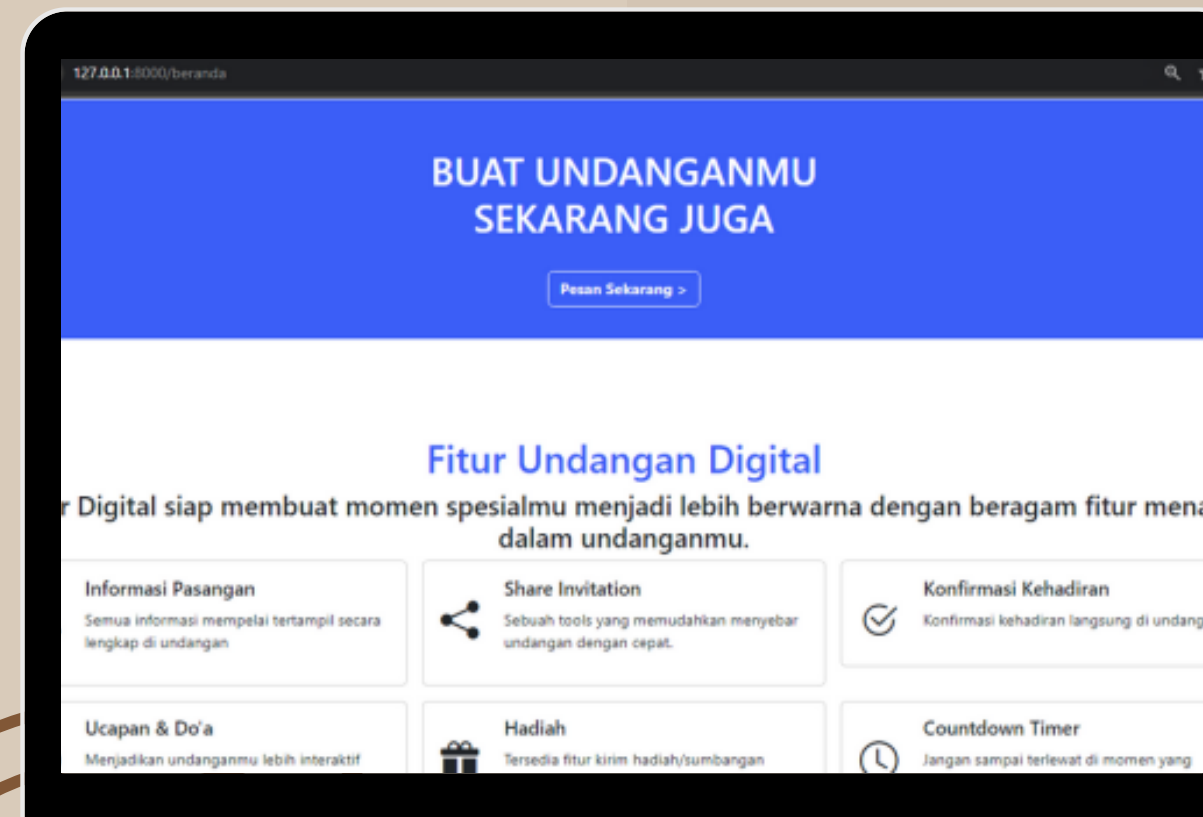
127.0.0.1:8000/beranda

BUAT UNDANGANMU SEKARANG JUGA

Pesan Sekarang >

Fitur Undangan Digital

r Digital siap membuat momen spesialmu menjadi lebih berwarna dengan beragam fitur mena dalam undanganmu.

Informasi Pasangan
Semua informasi mempelai tertampil secara lengkap di undangan

Share Invitation
Sebuah tools yang memudahkan menyebar undangan dengan cepat.

Konfirmasi Kehadiran
Konfirmasi kehadiran langsung di undang

Ucapan & Do'a
Menjadikan undanganmu lebih interaktif

Hadiah
Tersedia fitur kirim hadiah/sumbangan

Countdown Timer
Jangan sampai terlewat di momen yang